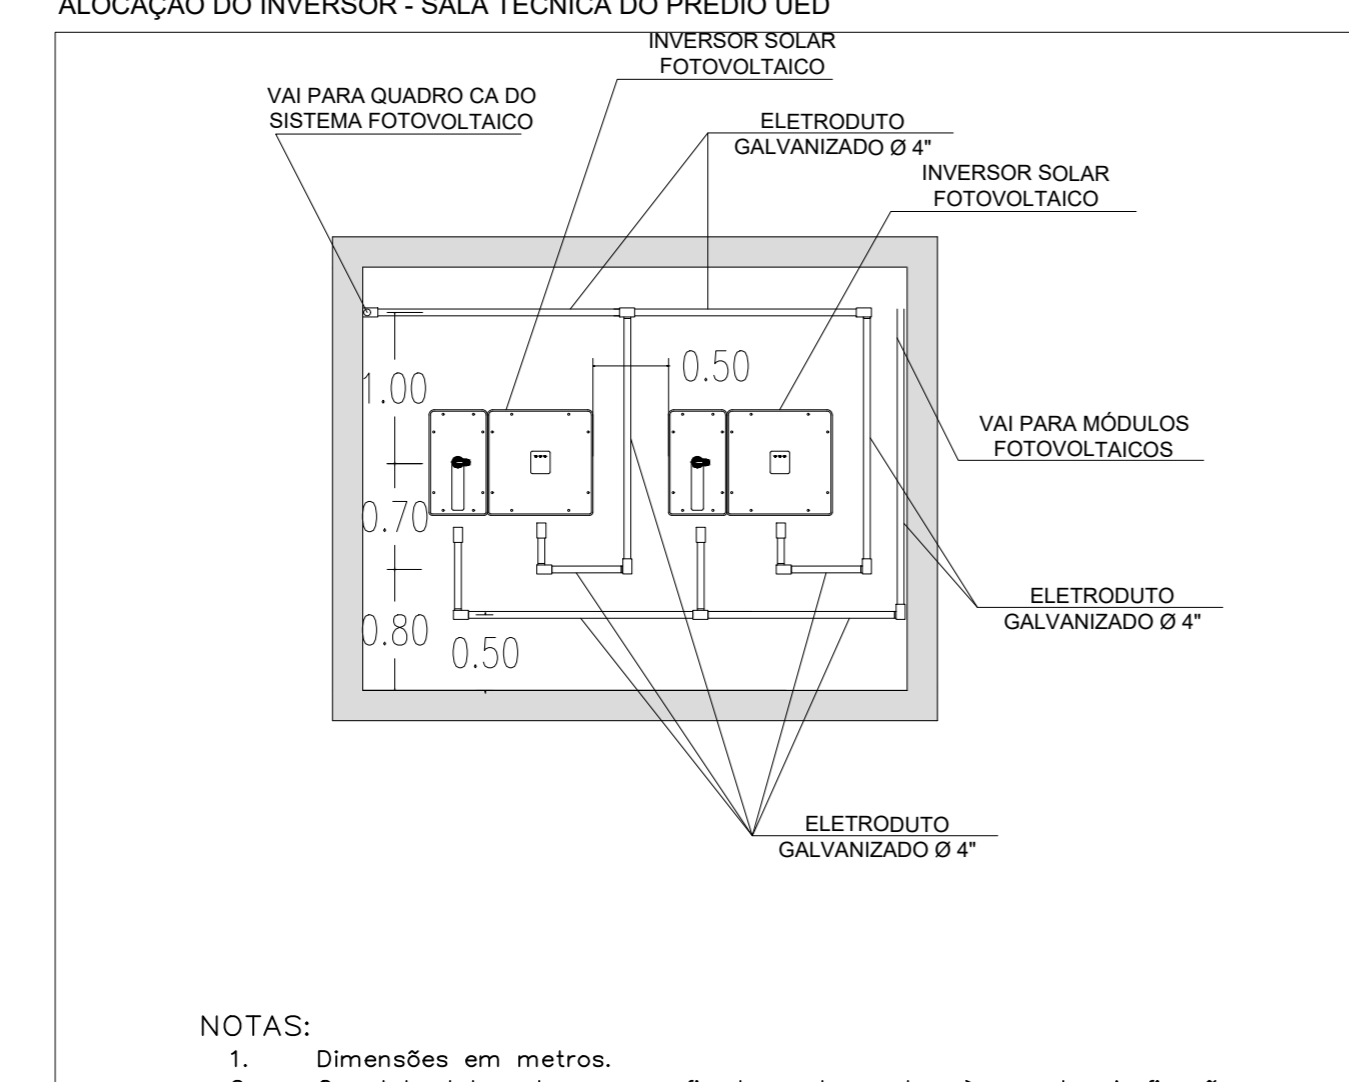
ALOCAÇÃO DO INVERSOR - SALA TÉCNICA DO PRÉDIO UED

INVERSOR SOLAR FOTOVOLTAICO

VAI PARA QUADRO CA DO SISTEMA FOTOVOLTAICO

ELETRODUTO GALVANIZADO Ø 4"

INVERSOR SOLAR FOTOVOLTAICO

0.50

1.00

VAI PARA MÓDULOS FOTOVOLTAICOS

0.70

ELETRODUTO GALVANIZADO Ø 4"

0.80

0.50

ELETRODUTO GALVANIZADO Ø 4"

NOTAS:
1. Dimensões em metros.
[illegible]